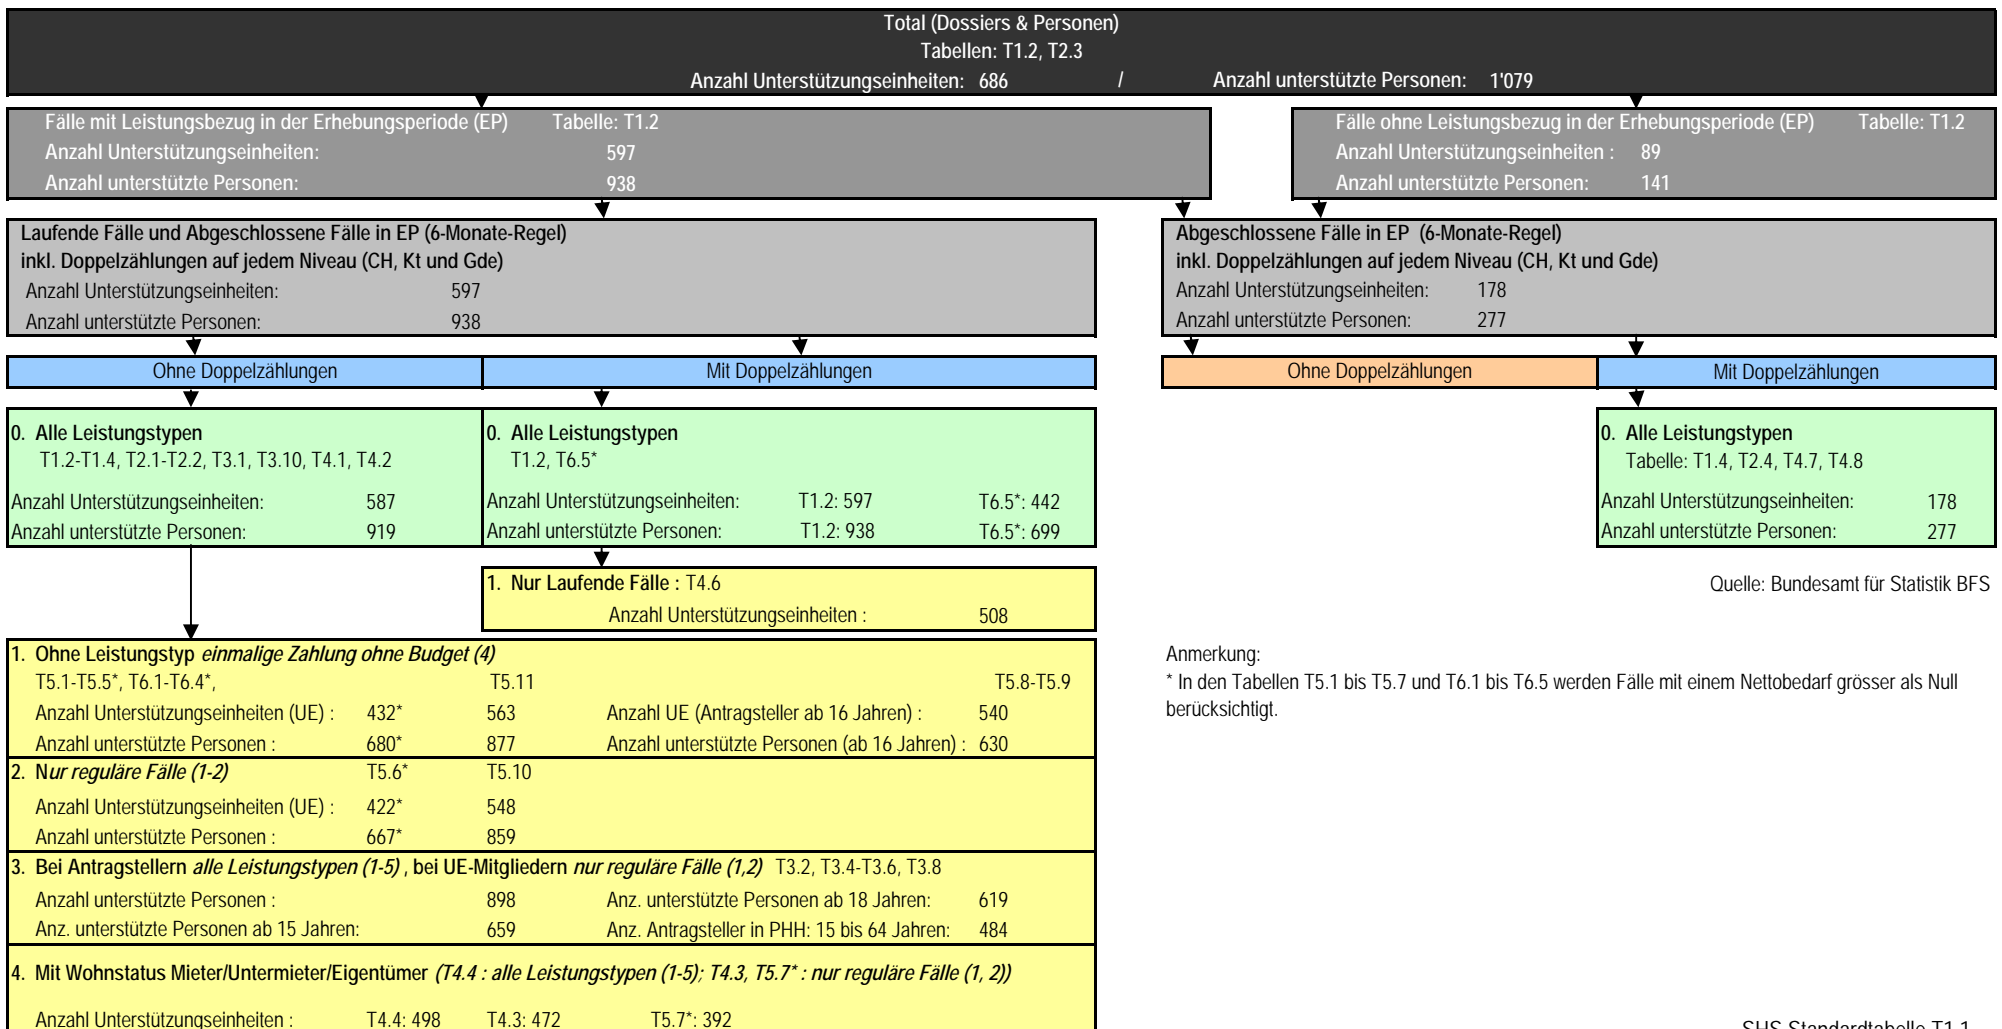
Total (Dossiers & Personen)
Tabellen: T1.2, T2.3
Anzahl Unterstützungseinheiten: 686 / Anzahl unterstützte Personen: 1'079

Fälle mit Leistungsbezug in der Erhebungsperiode (EP) Tabelle: T1.2
Anzahl Unterstützungseinheiten: 597
Anzahl unterstützte Personen: 938

Fälle ohne Leistungsbezug in der Erhebungsperiode (EP) Tabelle: T1.2
Anzahl Unterstützungseinheiten : 89
Anzahl unterstützte Personen: 141

Laufende Fälle und Abgeschlossene Fälle in EP (6-Monate-Regel)
inkl. Doppelzählungen auf jedem Niveau (CH, Kt und Gde)
Anzahl Unterstützungseinheiten: 597
Anzahl unterstützte Personen: 938

Abgeschlossene Fälle in EP (6-Monate-Regel)
inkl. Doppelzählungen auf jedem Niveau (CH, Kt und Gde)
Anzahl Unterstützungseinheiten: 178
Anzahl unterstützte Personen: 277

Ohne Doppelzählungen
Mit Doppelzählungen
Ohne Doppelzählungen
Mit Doppelzählungen

0. Alle Leistungstypen
T1.2-T1.4, T2.1-T2.2, T3.1, T3.10, T4.1, T4.2
Anzahl Unterstützungseinheiten: 587
Anzahl unterstützte Personen: 919

0. Alle Leistungstypen
T1.2, T6.5*
Anzahl Unterstützungseinheiten: T1.2: 597 T6.5*: 442
Anzahl unterstützte Personen: T1.2: 938 T6.5*: 699

0. Alle Leistungstypen
Tabelle: T1.4, T2.4, T4.7, T4.8
Anzahl Unterstützungseinheiten: 178
Anzahl unterstützte Personen: 277

1. Nur Laufende Fälle : T4.6
Anzahl Unterstützungseinheiten : 508

Quelle: Bundesamt für Statistik BFS

1. Ohne Leistungstyp einmalige Zahlung ohne Budget (4)
T5.1-T5.5*, T6.1-T6.4*, T5.11 T5.8-T5.9
Anzahl Unterstützungseinheiten (UE) : 432* 563 Anzahl UE (Antragsteller ab 16 Jahren) : 540
Anzahl unterstützte Personen : 680* 877 Anzahl unterstützte Personen (ab 16 Jahren) : 630

2. Nur reguläre Fälle (1-2) T5.6* T5.10
Anzahl Unterstützungseinheiten (UE) : 422* 548
Anzahl unterstützte Personen : 667* 859

3. Bei Antragstellern alle Leistungstypen (1-5) , bei UE-Mitgliedern nur reguläre Fälle (1,2) T3.2, T3.4-T3.6, T3.8
Anzahl unterstützte Personen : 898 Anz. unterstützte Personen ab 18 Jahren: 619
Anz. unterstützte Personen ab 15 Jahren: 659 Anz. Antragsteller in PHH: 15 bis 64 Jahren: 484

4. Mit Wohnstatus Mieter/Untermieter/Eigentümer (T4.4 : alle Leistungstypen (1-5); T4.3, T5.7* : nur reguläre Fälle (1, 2))
Anzahl Unterstützungseinheiten : T4.4: 498 T4.3: 472 T5.7*: 392

Anmerkung:
* In den Tabellen T5.1 bis T5.7 und T6.1 bis T6.5 werden Fälle mit einem Nettobedarf grösser als Null berücksichtigt.

SHS-Standardtabelle T1.1